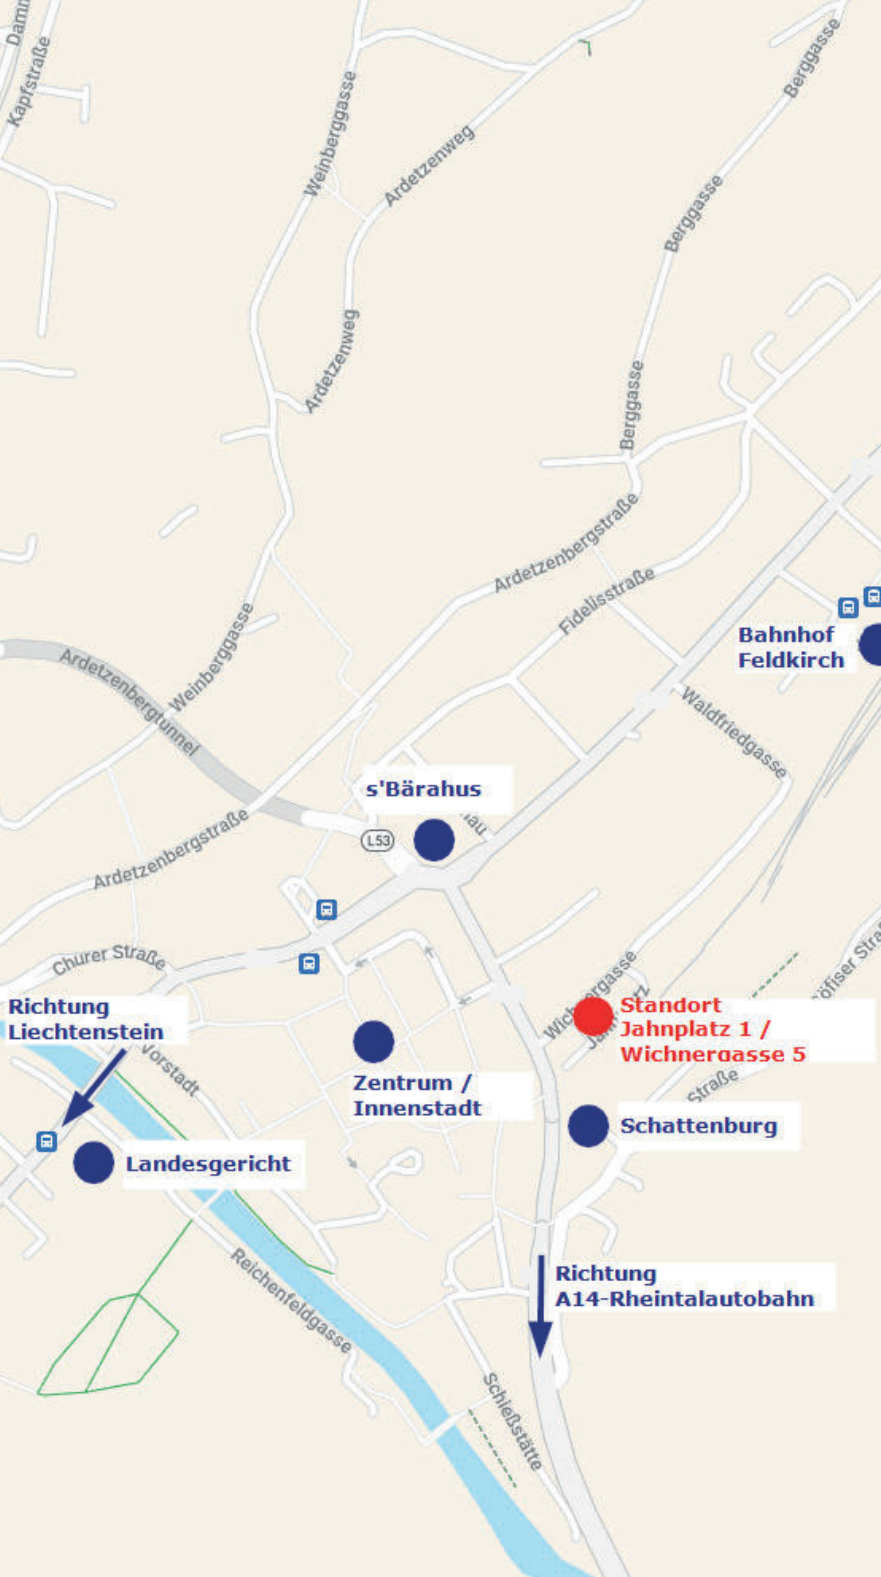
Dam
Kapfstraße
Weinberggasse
Ardetzenweg
Berggasse
Berggasse
Ardetzenweg
Berggasse
Ardetzenbergstraße
Fidelisstraße
Bahnhof Feldkirch
Ardetzenbergtunnel
Weinberggasse
Waldfriedgasse
s'Bärahus
L53
Ardetzenbergstraße
Churer Straße
Richtung Liechtenstein
Vorstadt
Zentrum / Innenstadt
Wichnergasse
Standort Jahnplatz 1 / Wichnergasse 5
Straße
Schattenburg
Landesgericht
Reichenfeldgasse
Richtung A14-Rheintalautobahn
Schießstätte